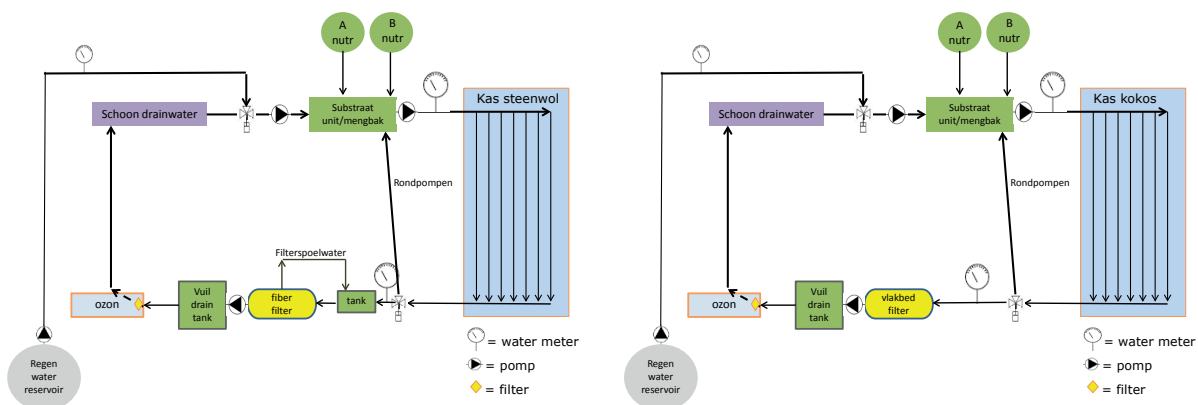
A nutr

B nutr

Schoon drainwater

Substraat unit/mengbak

Kas steenwol

Rondpompen

Filterspoelwater

ozon

Vuil drain tank

fiber filter

tank

Regen water reservoir

= water meter

= pomp

= filter

A nutr

B nutr

Schoon drainwater

Substraat unit/mengbak

Kas kokos

Rondpompen

ozon

Vuil drain tank

vlakbed filter

Regen water reservoir

= water meter

= pomp

= filter